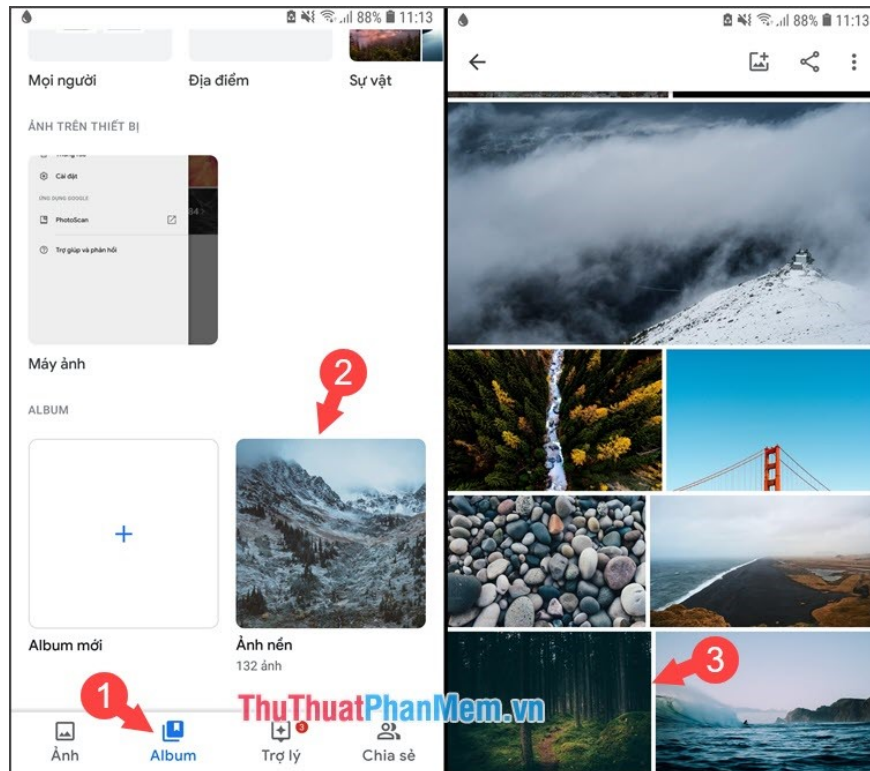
88% 11:13

Mọi người
Địa điểm
Sự vật

ẢNH TRÊN THIẾT BỊ

Cài đặt
ỨNG DỤNG GOOGLE
PhotoScan
Trợ giúp và phản hồi

Máy ảnh

ALBUM

+
Album mới

Ảnh nền
132 ảnh

2

1

Ảnh
Album
Trợ lý
Chia sẻ

ThuThuatPhanMem.vn

88% 11:13

3